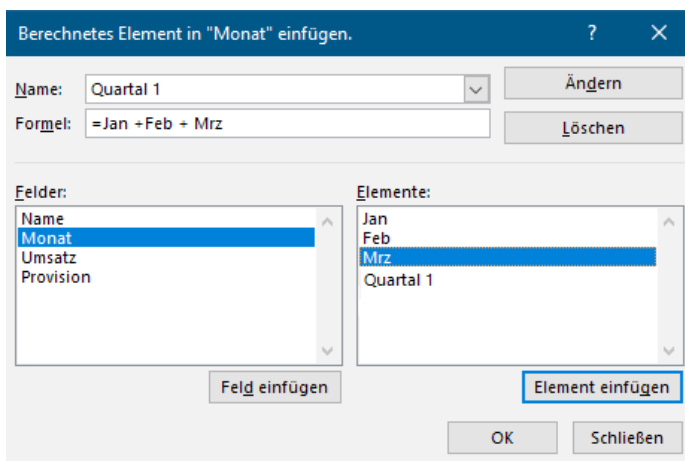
Berechnetes Element in "Monat" einfügen.

?

Name: Quartal 1

Ändern

Formel: =Jan +Feb + Mrz

Löschen

Felder:

Name
Monat
Umsatz
Provision

Elemente:

Jan
Feb
Mrz
Quartal 1

Feld einfügen

Element einfügen

OK

Schließen